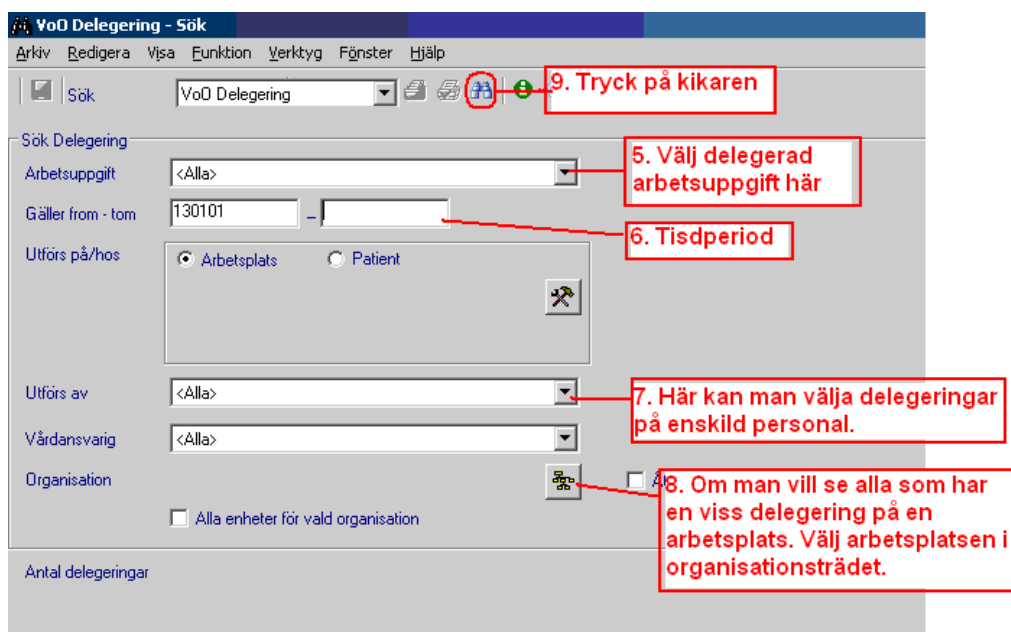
VoO Delegering - Sök

Arkiv Redigera Visa Funktion Verktyg Fönster Hjälp

Sök VoO Delegering

9. Tryck på kikaren

Sök Delegering

Arbetsuppgift <Alla>

5. Välj delegerad arbetsuppgift här

Gäller from - tom 130101 –

6. Tisdperiod

Utförs på/hos

Arbetsplats Patient

Utförs av <Alla>

7. Här kan man välja delegeringar på enskild personal.

Vårdansvarig <Alla>

Organisation

A

8. Om man vill se alla som har en viss delegering på en arbetsplats. Välj arbetsplatsen i organisationsträdet.

Alla enheter för vald organisation

Antal delegeringar